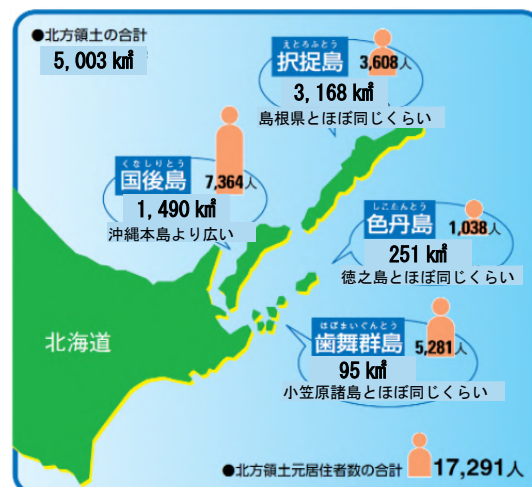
●北方領土の合計
5,003 ㎢

えとろふとう
択捉島 3,608人
3,168 ㎢
島根県とほぼ同じくらい

くなしりとう
国後島 7,364人
1,490 ㎢
沖縄本島より広い

しこたんとう
色丹島 1,038人
251 ㎢
徳之島とほぼ同じくらい

北海道

はぼまいぐんとう
歯舞群島 5,281人
95 ㎢
小笠原諸島とほぼ同じくらい

●北方領土元居住者数の合計 17,291人